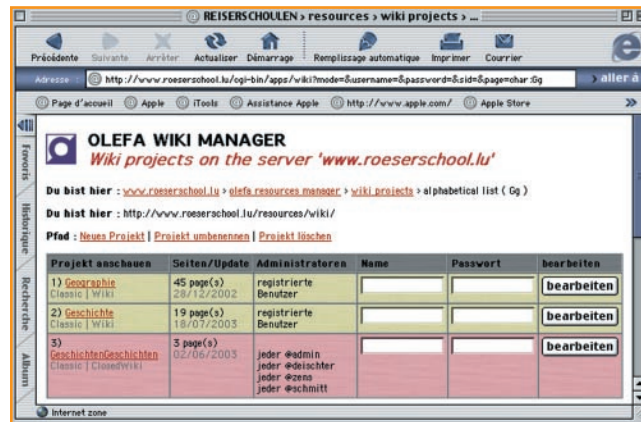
REISERSCHOULEN > resources > wiki projects > ...

Précédente Suivante Arrêter Actualiser Démarrage Remplissage automatique Imprimer Courrier

Adresse http://www.roeserschool.lu/cgi-bin/apps/wiki?mode=&username=&password=&sid=&page=char:Gg aller à

Page d'accueil Apple iTools Assistance Apple http://www.apple.com/ Apple Store

Favoris Historique Recherche Album

OLEFA WIKI MANAGER
Wiki projects on the server 'www.roeserschool.lu'

Du bist hier : www.roeserschool.lu > olefa resources manager > wiki projects > alphabetical list ( Gg )

Du bist hier : http://www.roeserschool.lu/resources/wiki/

Pfad : Neues Projekt | Projekt umbenennen | Projekt löschen

| Projekt anschauen | Seiten/Update | Administratoren | Name | Passwort | bearbeiten |
|---|---|---|---|---|---|
| 1) Geographie Classic \| Wiki | 45 page(s) 28/12/2002 | registrierte Benutzer | | | bearbeiten |
| 2) Geschichte Classic \| Wiki | 19 page(s) 18/07/2003 | registrierte Benutzer | | | bearbeiten |
| 3) GeschichtenGeschichten Classic \| ClosedWiki | 3 page(s) 02/06/2003 | jeder @admin jeder @deischter jeder @zeno jeder @schmitt | | | bearbeiten |

Internet zone